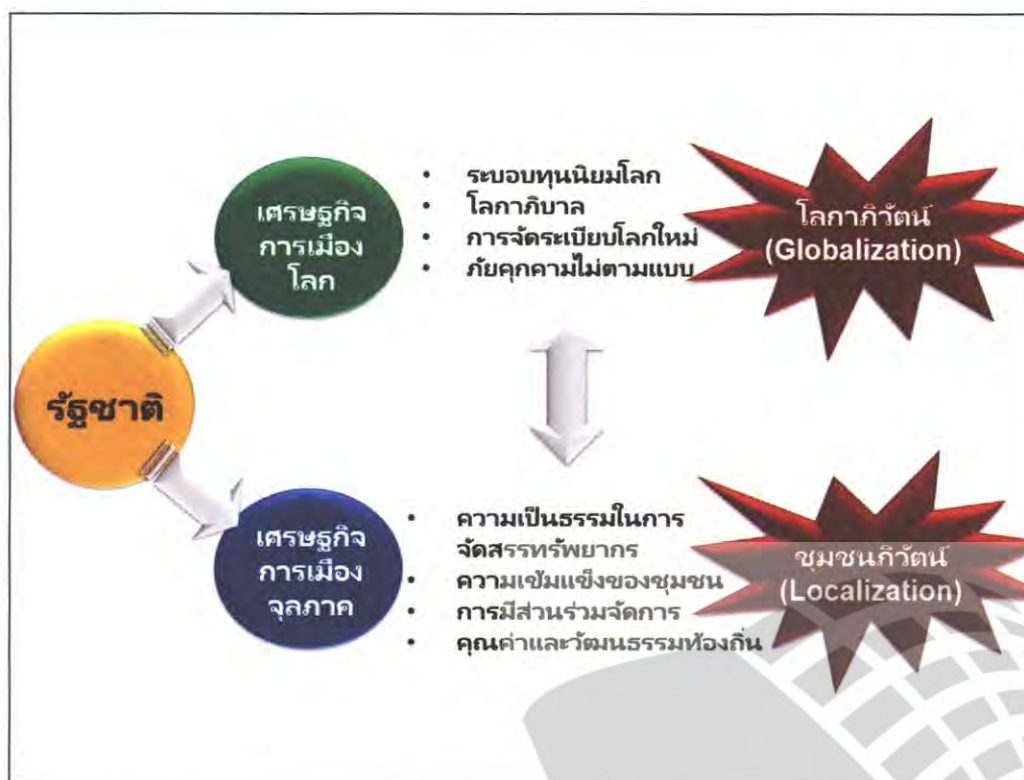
เศรษฐกิจการเมืองโลก

• ระบอบทุนนิยมโลก
• โลกาภิบาล
• การจัดระเบียบโลกใหม่
• ภัยคุกคามไม่ตามแบบ

โลกาภิวัตน์ (Globalization)

รัฐชาติ

เศรษฐกิจการเมืองจุลภาค

• ความเป็นธรรมในการจัดสรรทรัพยากร
• ความเข้มแข็งของชุมชน
• การมีส่วนร่วมจัดการ
• คุณค่าและวัฒนธรรมท้องถิ่น

ชุมชนภิวัตน์ (Localization)